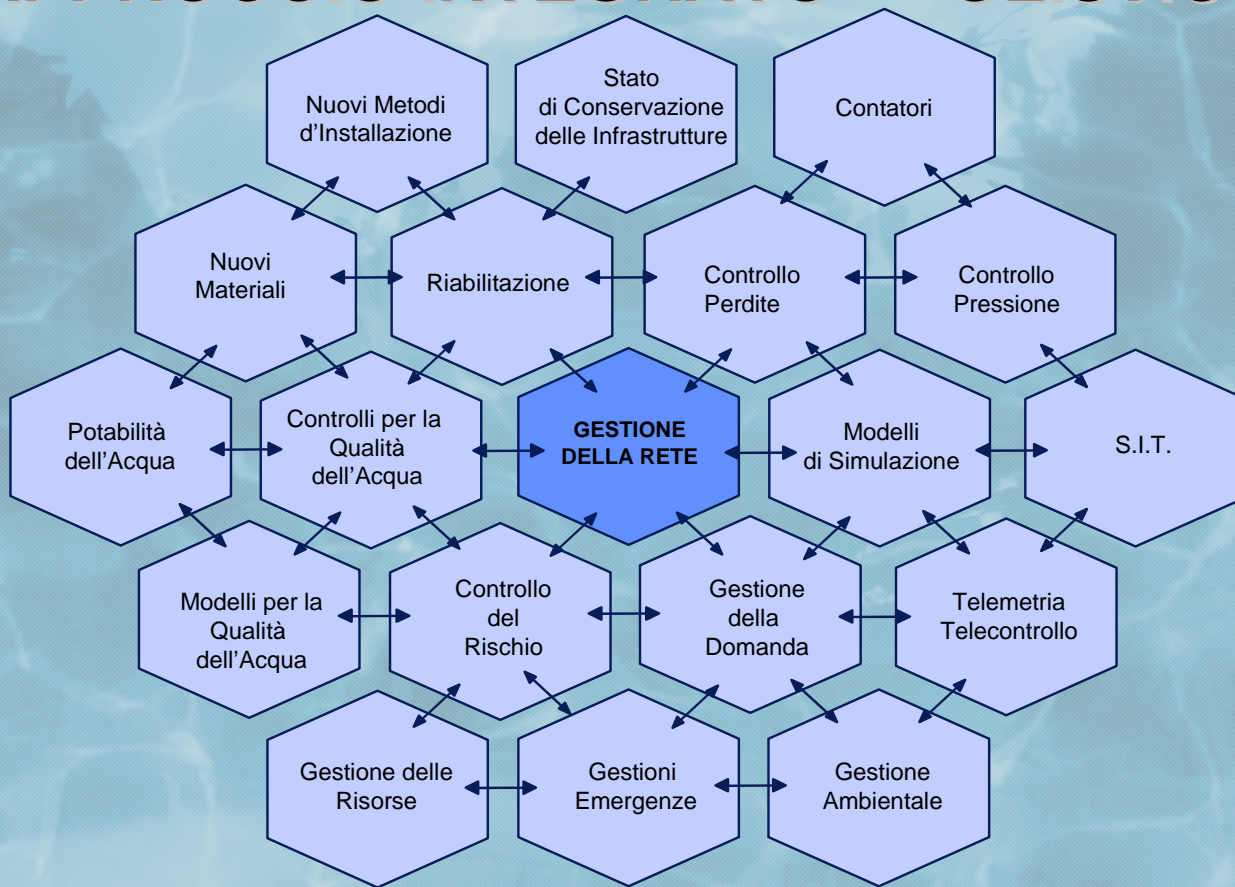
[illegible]

Nuovi Metodi d’Installazione

Stato di Conservazione delle Infrastrutture

Contatori

Nuovi Materiali

Riabilitazione

Controllo Perdite

Controllo Pressione

Potabilità dell’Acqua

Controlli per la Qualità dell’Acqua

GESTIONE DELLA RETE

Modelli di Simulazione

S.I.T.

Modelli per la Qualità dell’Acqua

Controllo del Rischio

Gestione della Domanda

Telemetria Telecontrollo

Gestione delle Risorse

Gestioni Emergenze

Gestione Ambientale